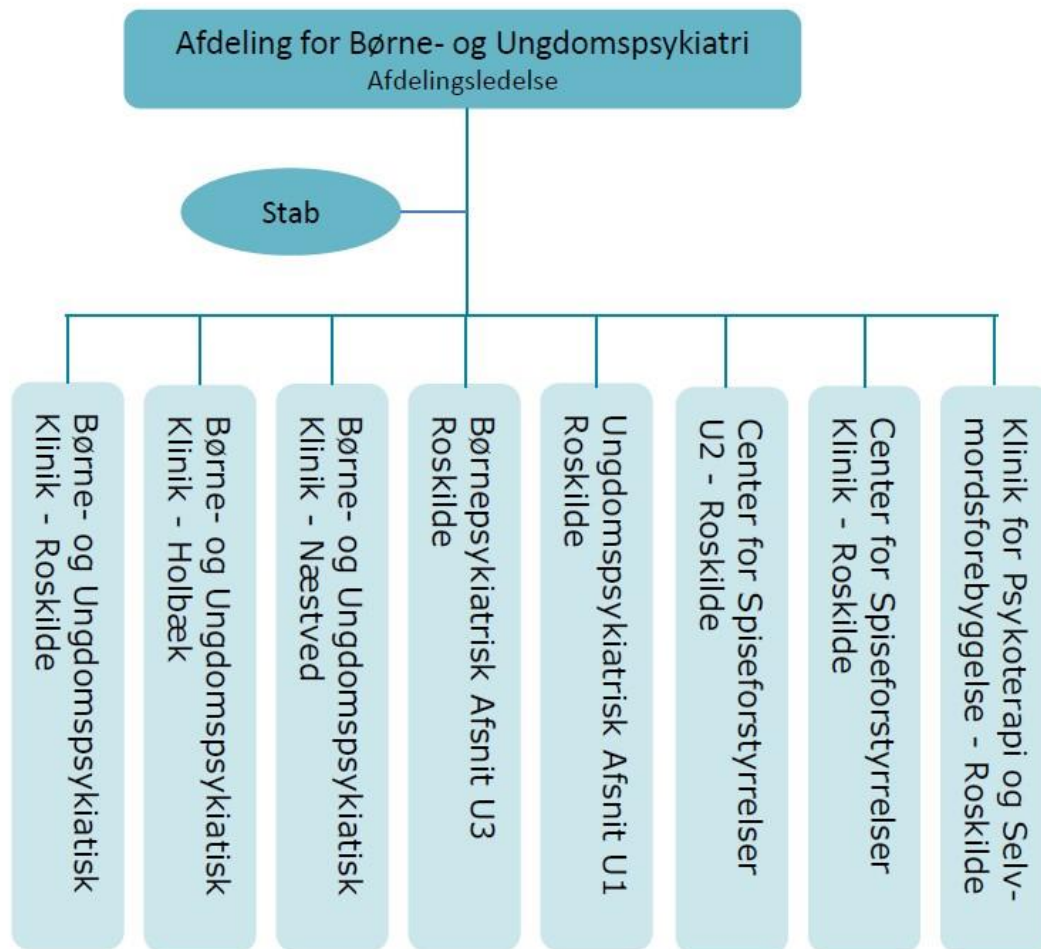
Afdeling for Børne- og Ungdomspsykiatri
Afdelingsledelse

Stab

Børne- og Ungdomspsykiatisk Klinik - Roskilde

Børne- og Ungdomspsykiatisk Klinik - Holbæk

Børne- og Ungdomspsykiatisk Klinik - Næstved

Børnepsykiatrisk Afsnit U3 Roskilde

Ungdomspsykiatrisk Afsnit U1 Roskilde

Center for Spiseforstyrrelser U2 - Roskilde

Center for Spiseforstyrrelser Klinik - Roskilde

Klinik for Psykoterapi og Selvmordsforebyggelse - Roskilde